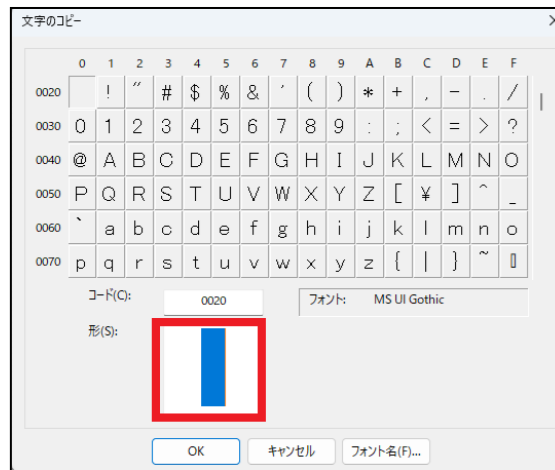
文字のコピー

|  | 0 | 1 | 2 | 3 | 4 | 5 | 6 | 7 | 8 | 9 | A | B | C | D | E | F |
|---|---|---|---|---|---|---|---|---|---|---|---|---|---|---|---|---|
| 0020 |  | ! | " | # | $ | % | & | ' | ( | ) | * | + | , | - | . | / |
| 0030 | 0 | 1 | 2 | 3 | 4 | 5 | 6 | 7 | 8 | 9 | : | ; | < | = | > | ? |
| 0040 | @ | A | B | C | D | E | F | G | H | I | J | K | L | M | N | O |
| 0050 | P | Q | R | S | T | U | V | W | X | Y | Z | [ | ¥ | ] | ^ | _ |
| 0060 | ` | a | b | c | d | e | f | g | h | i | j | k | l | m | n | o |
| 0070 | p | q | r | s | t | u | v | w | x | y | z | { | \| | } | ~ | ▯ |

コード(C): 0020
フォント: MS UI Gothic
形(S):

OK キャンセル フォント名(F)...